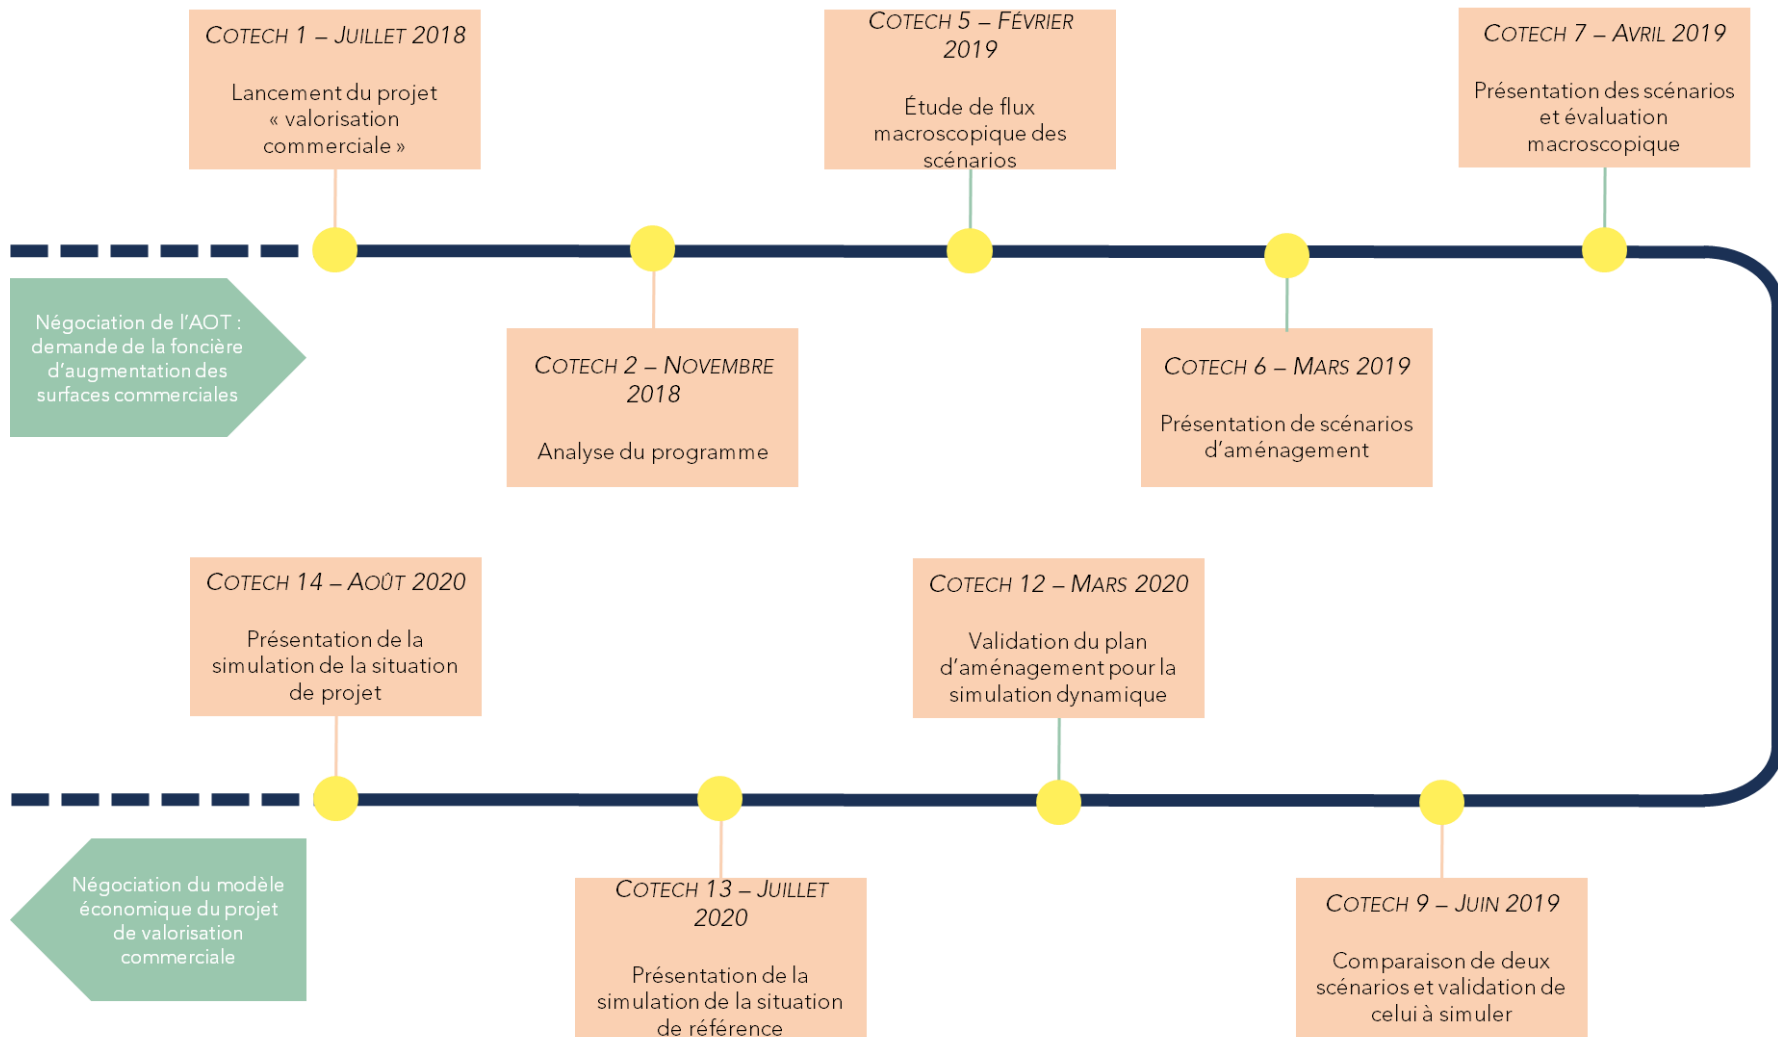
COTECH 1 – JUILLET 2018

Lancement du projet « valorisation commerciale »

COTECH 5 – FÉVRIER 2019

Étude de flux macroscopique des scénarios

COTECH 7 – AVRIL 2019

Présentation des scénarios et évaluation macroscopique

Négociation de l'AOT : demande de la foncière d'augmentation des surfaces commerciales

COTECH 2 – NOVEMBRE 2018

Analyse du programme

COTECH 6 – MARS 2019

Présentation de scénarios d'aménagement

COTECH 14 – AOÛT 2020

Présentation de la simulation de la situation de projet

COTECH 12 – MARS 2020

Validation du plan d'aménagement pour la simulation dynamique

Négociation du modèle économique du projet de valorisation commerciale

COTECH 13 – JUILLET 2020

Présentation de la simulation de la situation de référence

COTECH 9 – JUIN 2019

Comparaison de deux scénarios et validation de celui à simuler